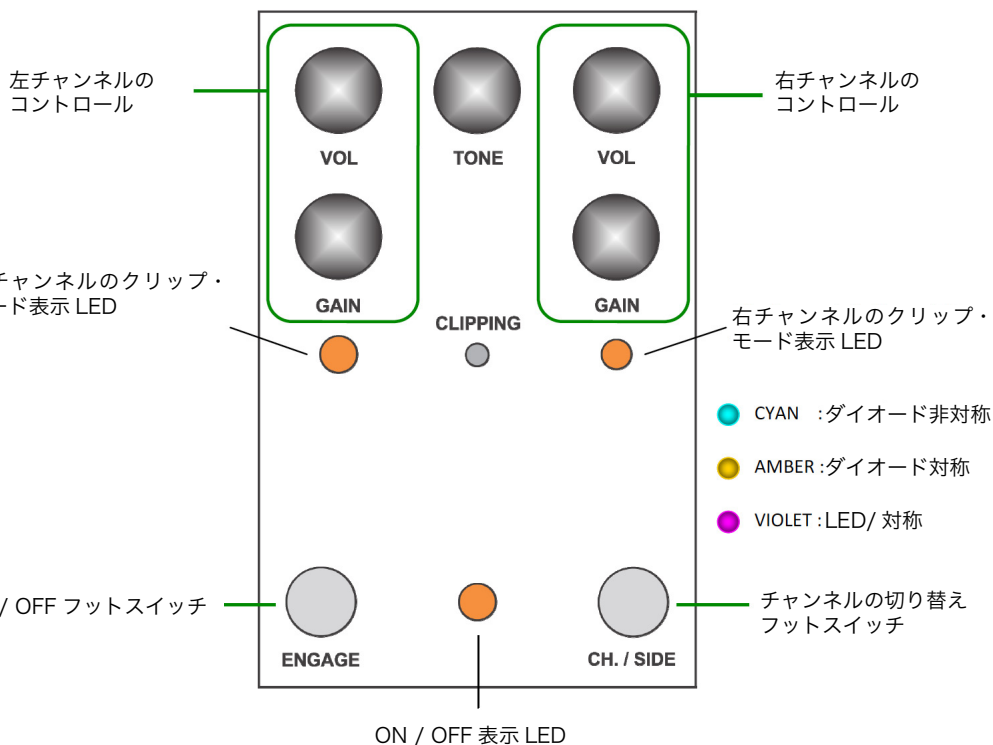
左チャンネルの
コントロール

VOL

TONE

VOL

右チャンネルの
コントロール

GAIN

GAIN

チャンネルのクリップ・
ード表示 LED

CLIPPING

右チャンネルのクリップ・
モード表示 LED

CYAN :ダイオード非対称

AMBER :ダイオード対称

VIOLET :LED/ 対称

/ OFF フットスイッチ

ENGAGE

CH. / SIDE

チャンネルの切り替え
フットスイッチ

ON / OFF 表示 LED